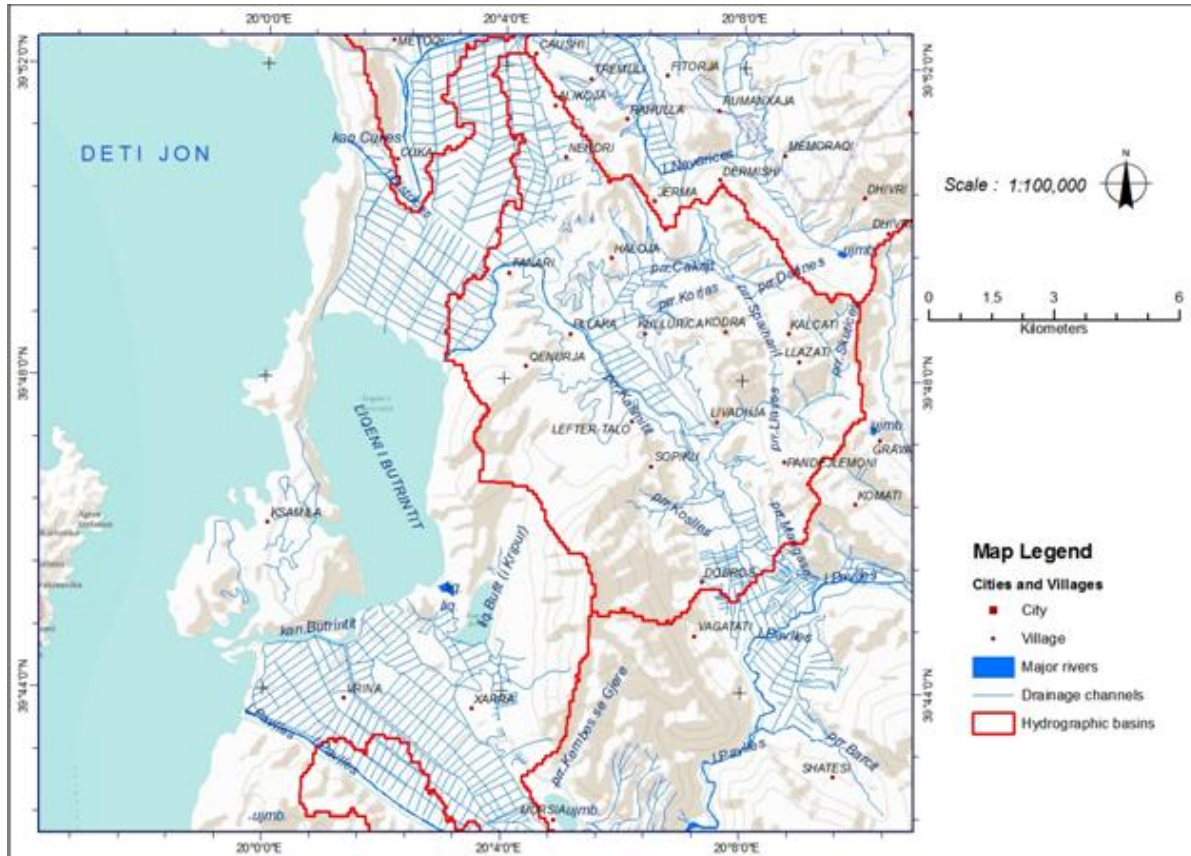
20°0'0"E
20°4'0"E
20°8'0"E

39°52'0"N
39°48'0"N
39°44'0"N

DETI JON

METOQ
CAUSHI
TREMUL
FITORJA
ALIKOJA
RAHULLA
RUMANXAJA
kan Cukes
CUKA
NEBORI
I. Navaricet
MEMORAQI
DERMISHI
DHIVRI
JERMA
HALOJA
pr. Cakaj
pr. Dalines
MARI
pr. Korras
BALARA
BELLURICA
KODRA
KALCATI
LLAZATI
QENURJA
LIQENI I BUTRINTIT
LEFTER TALO
LIVADHJA
SOPIKU
PANDELEJMONI
GRAVA
KOMATI
KSAMILA
pr. Kosites
DOBRIS
ka Bufit (I Kripur)
kan Butrintit
VAGATATI
I. Pavles
VRINA
XARRA
pr. Kumbes se Gjere
I. Pavles
pr. Barcit
SHATESI
MURSI
ujmb
ujmb
ujmb
ujmb

Scale : 1:100,000
N
0 1.5 3 6
Kilometers

Map Legend
Cities and Villages
City
Village
Major rivers
Drainage channels
Hydrographic basins